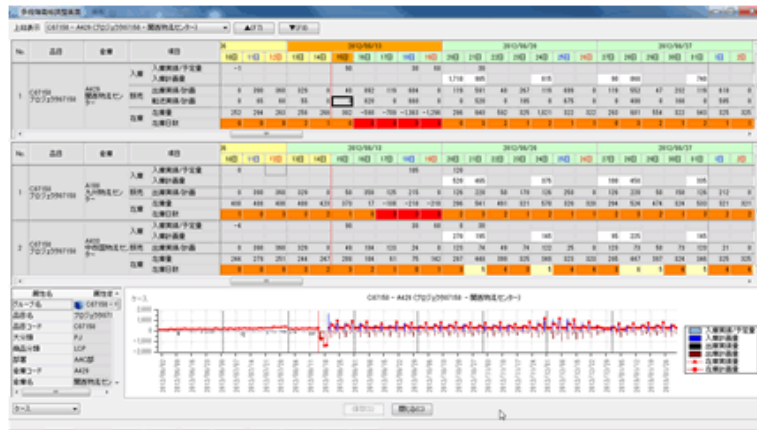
多拠点需給調整画面

上段表示 C67150 - A429 (プロジェクタ567150 - 関西物流センター) ▲上げる ▼下げる

| No. | 品目 | 倉庫 | 項目 |
|---|---|---|---|
| 1 | C67150 プロジェクタ567150 | A429 関西物流センター | 入庫 入庫実績/予定量 |
| | | | 入庫計画量 |
| | | | 出荷 出荷実績/計画 |
| | | | 転送実績/計画 |
| | | | 在庫 在庫量 |
| | | | 在庫日数 |

2012/08/13　2012/08/20　2012/08/27

| No. | 品目 | 倉庫 | 項目 |
|---|---|---|---|
| 1 | C67150 プロジェクタ567150 | A108 九州物流センター | 入庫 入庫実績/予定量 |
| | | | 入庫計画量 |
| | | | 出荷 出荷実績/計画 |
| | | | 在庫 在庫量 |
| | | | 在庫日数 |
| 2 | C67150 プロジェクタ567150 | A422 中四国物流センター | 入庫 入庫実績/予定量 |
| | | | 入庫計画量 |
| | | | 出荷 出荷実績/計画 |
| | | | 在庫 在庫量 |
| | | | 在庫日数 |

| 属性名 | 属性値 |
|---|---|
| グループ名 | C67150 |
| 品目名 | プロジェクタ567150 |
| 品目コード | C67150 |
| 大分類 | PJ |
| 商品分類 | LCP |
| 部署 | AAC部 |
| 倉庫コード | A429 |
| 倉庫名 | 関西物流センター |

ケース

C67150 - A429 (プロジェクタ567150 - 関西物流センター)

入庫実績/予定量
入庫計画量
出荷実績量
出荷計画量
在庫計画量
在庫計画量

ケース

保存(S)　閉じる(C)